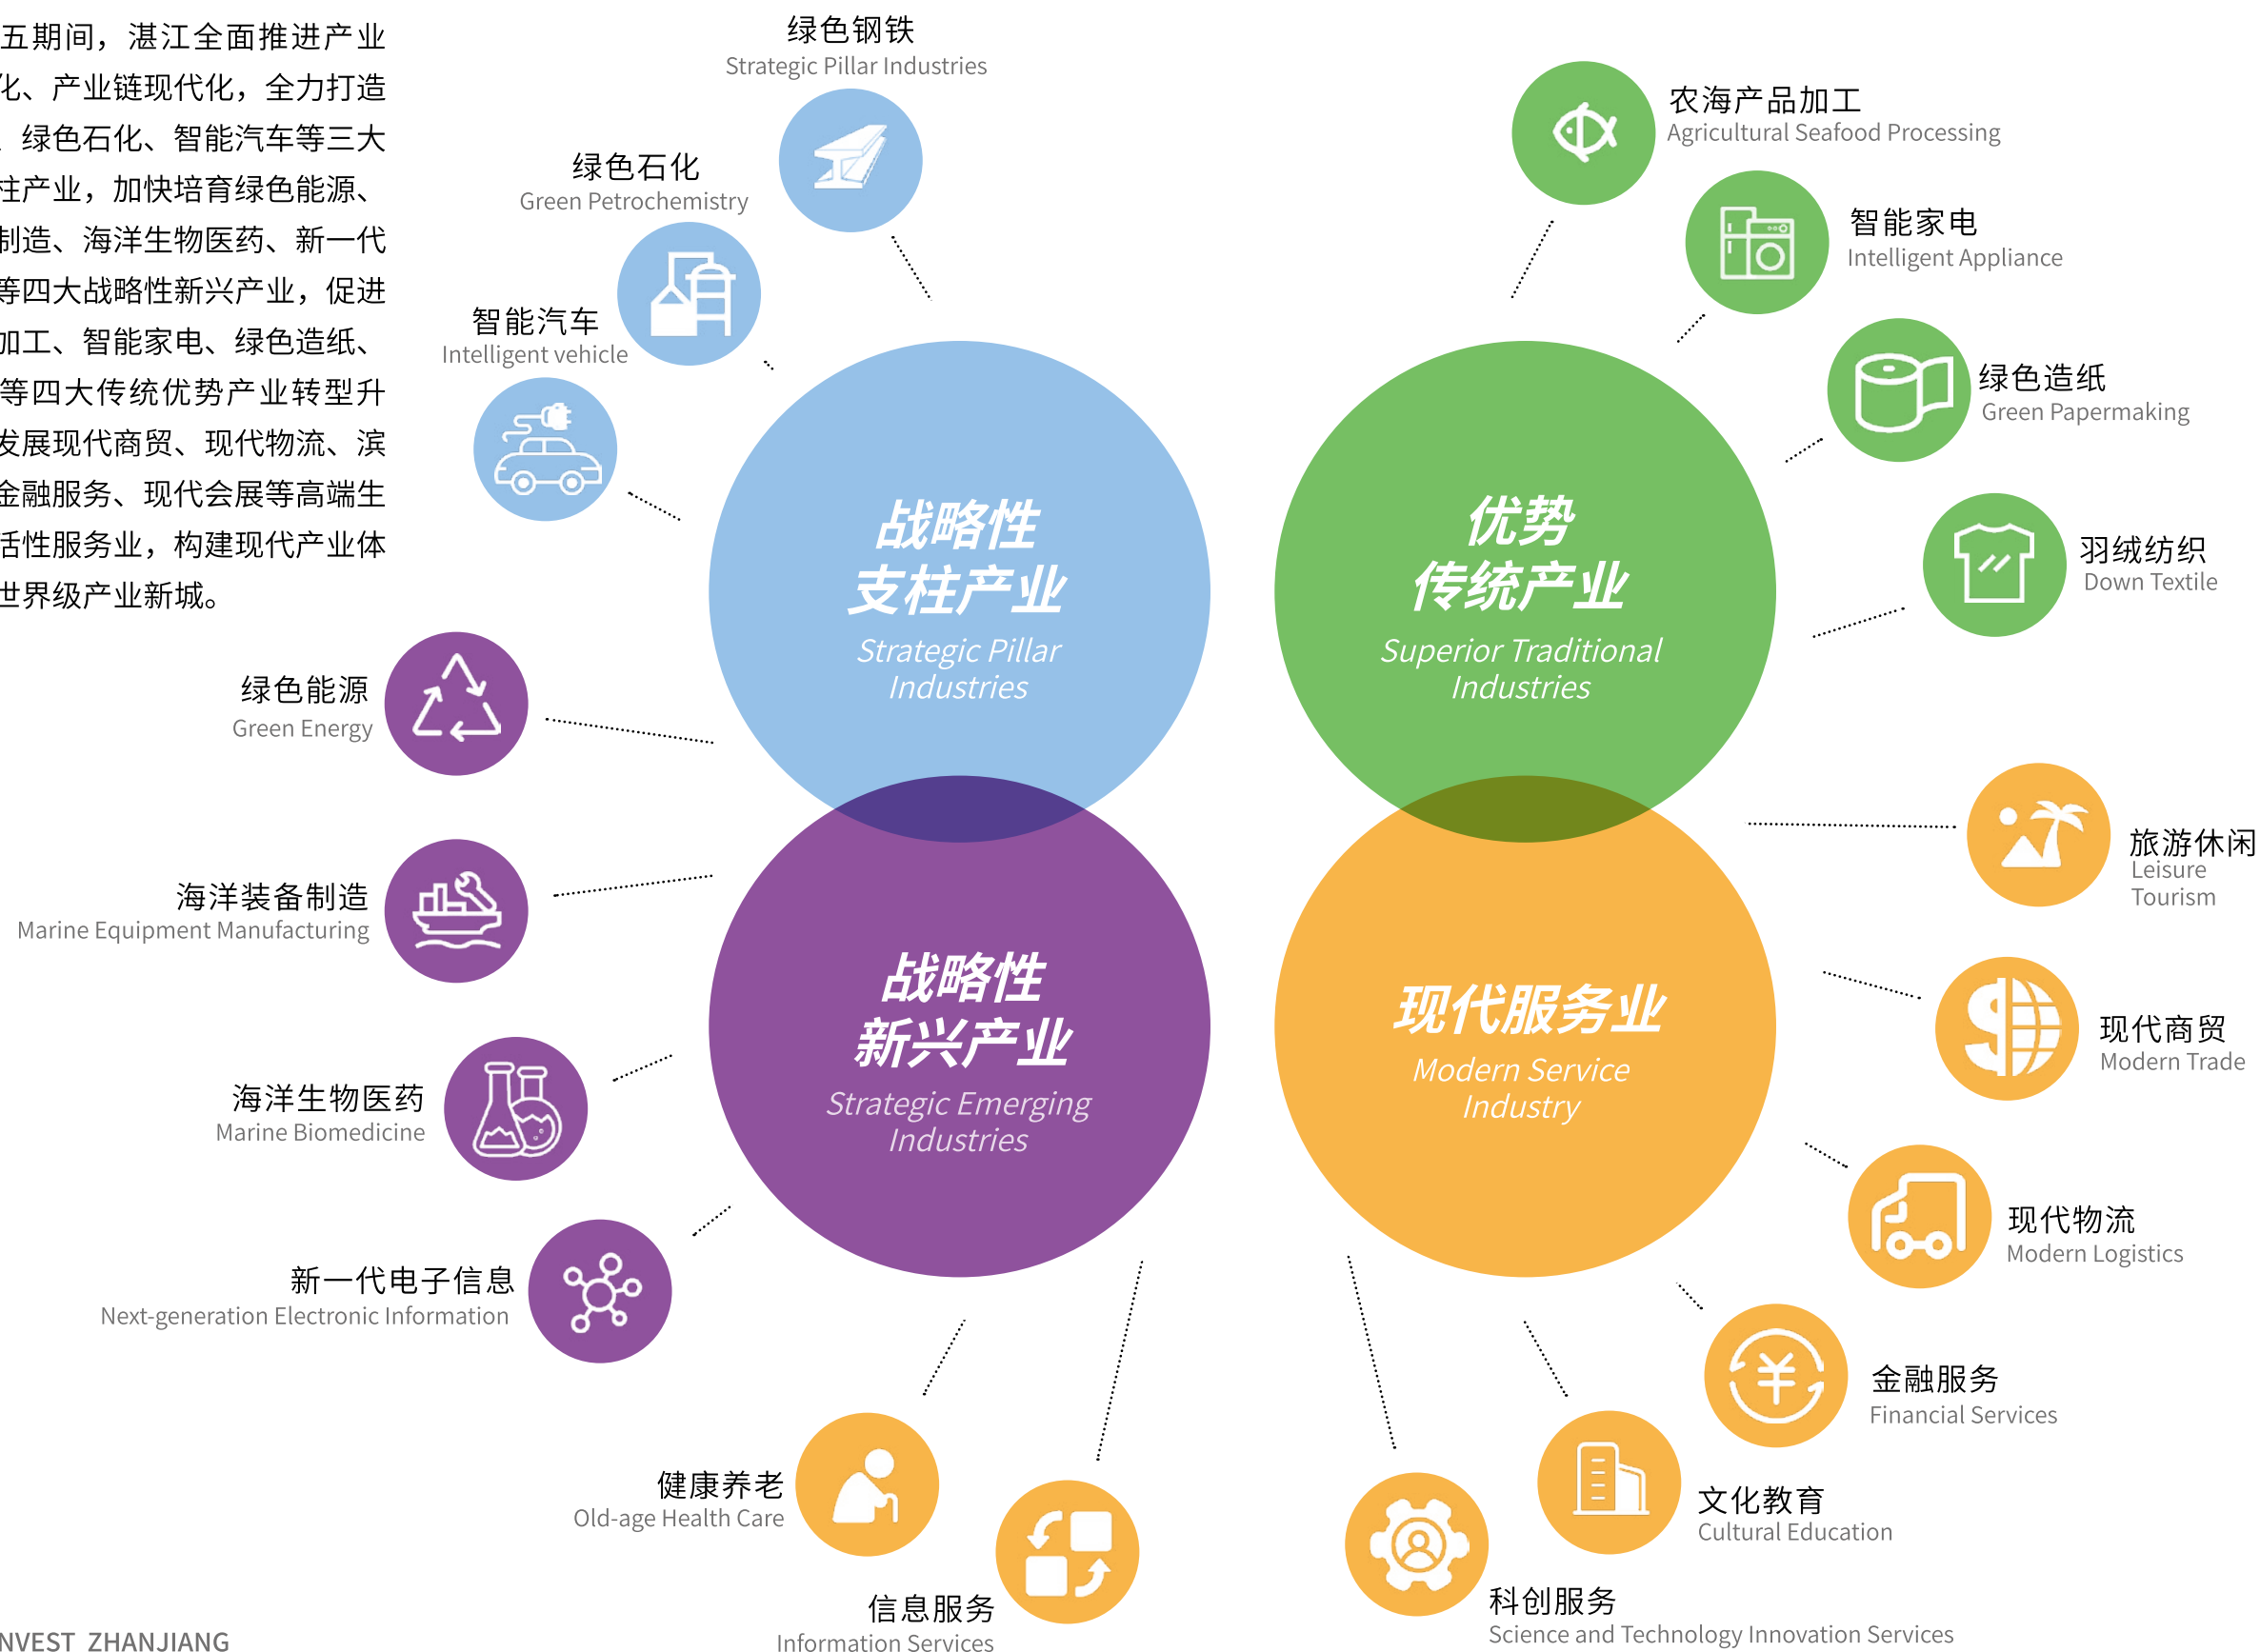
五期间，湛江全面推进产业化、产业链现代化，全力打造、绿色石化、智能汽车等三大柱产业，加快培育绿色能源、制造、海洋生物医药、新一代等四大战略性新兴产业，促进加工、智能家电、绿色造纸、等四大传统优势产业转型升发展现代商贸、现代物流、滨金融服务、现代会展等高端生活性服务业，构建现代产业体世界级产业新城。

绿色钢铁
Strategic Pillar Industries

绿色石化
Green Petrochemistry

智能汽车
Intelligent vehicle

战略性
支柱产业
Strategic Pillar Industries

农海产品加工
Agricultural Seafood Processing

智能家电
Intelligent Appliance

绿色造纸
Green Papermaking

优势
传统产业
Superior Traditional Industries

羽绒纺织
Down Textile

绿色能源
Green Energy

海洋装备制造
Marine Equipment Manufacturing

战略性
新兴产业
Strategic Emerging Industries

海洋生物医药
Marine Biomedicine

新一代电子信息
Next-generation Electronic Information

旅游休闲
Leisure Tourism

现代服务业
Modern Service Industry

现代商贸
Modern Trade

现代物流
Modern Logistics

金融服务
Financial Services

健康养老
Old-age Health Care

信息服务
Information Services

文化教育
Cultural Education

科创服务
Science and Technology Innovation Services

NVEST ZHANJIANG